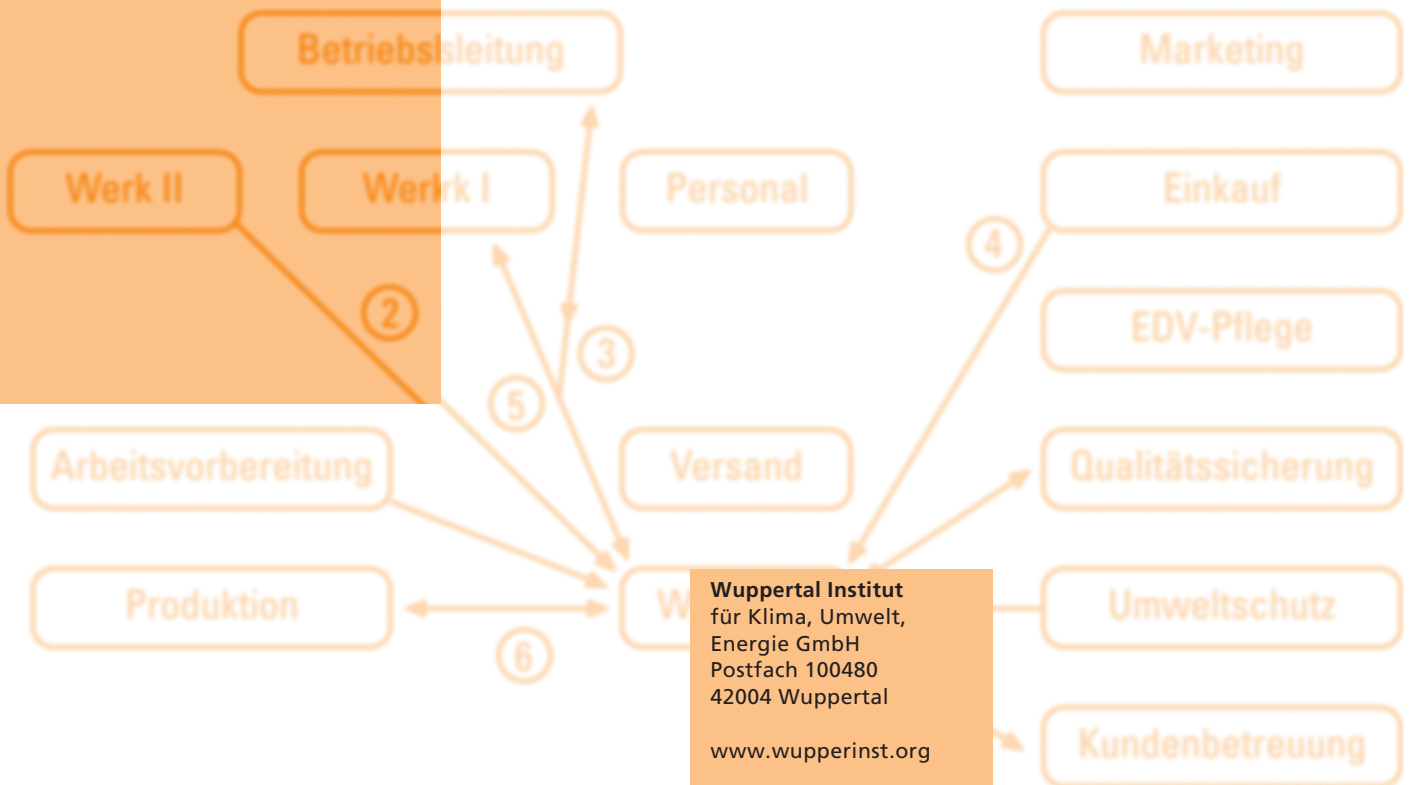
Betriebsleitung

Marketing

Werk II

Werk I

Personal

Einkauf

2

3

4

5

EDV-Pflege

Arbeitsvorbereitung

Versand

Qualitätssicherung

Produktion

W

Umweltschutz

6

Kundenbetreuung

**Wuppertal Institut**
für Klima, Umwelt,
Energie GmbH
Postfach 100480
42004 Wuppertal

www.wupperinst.org